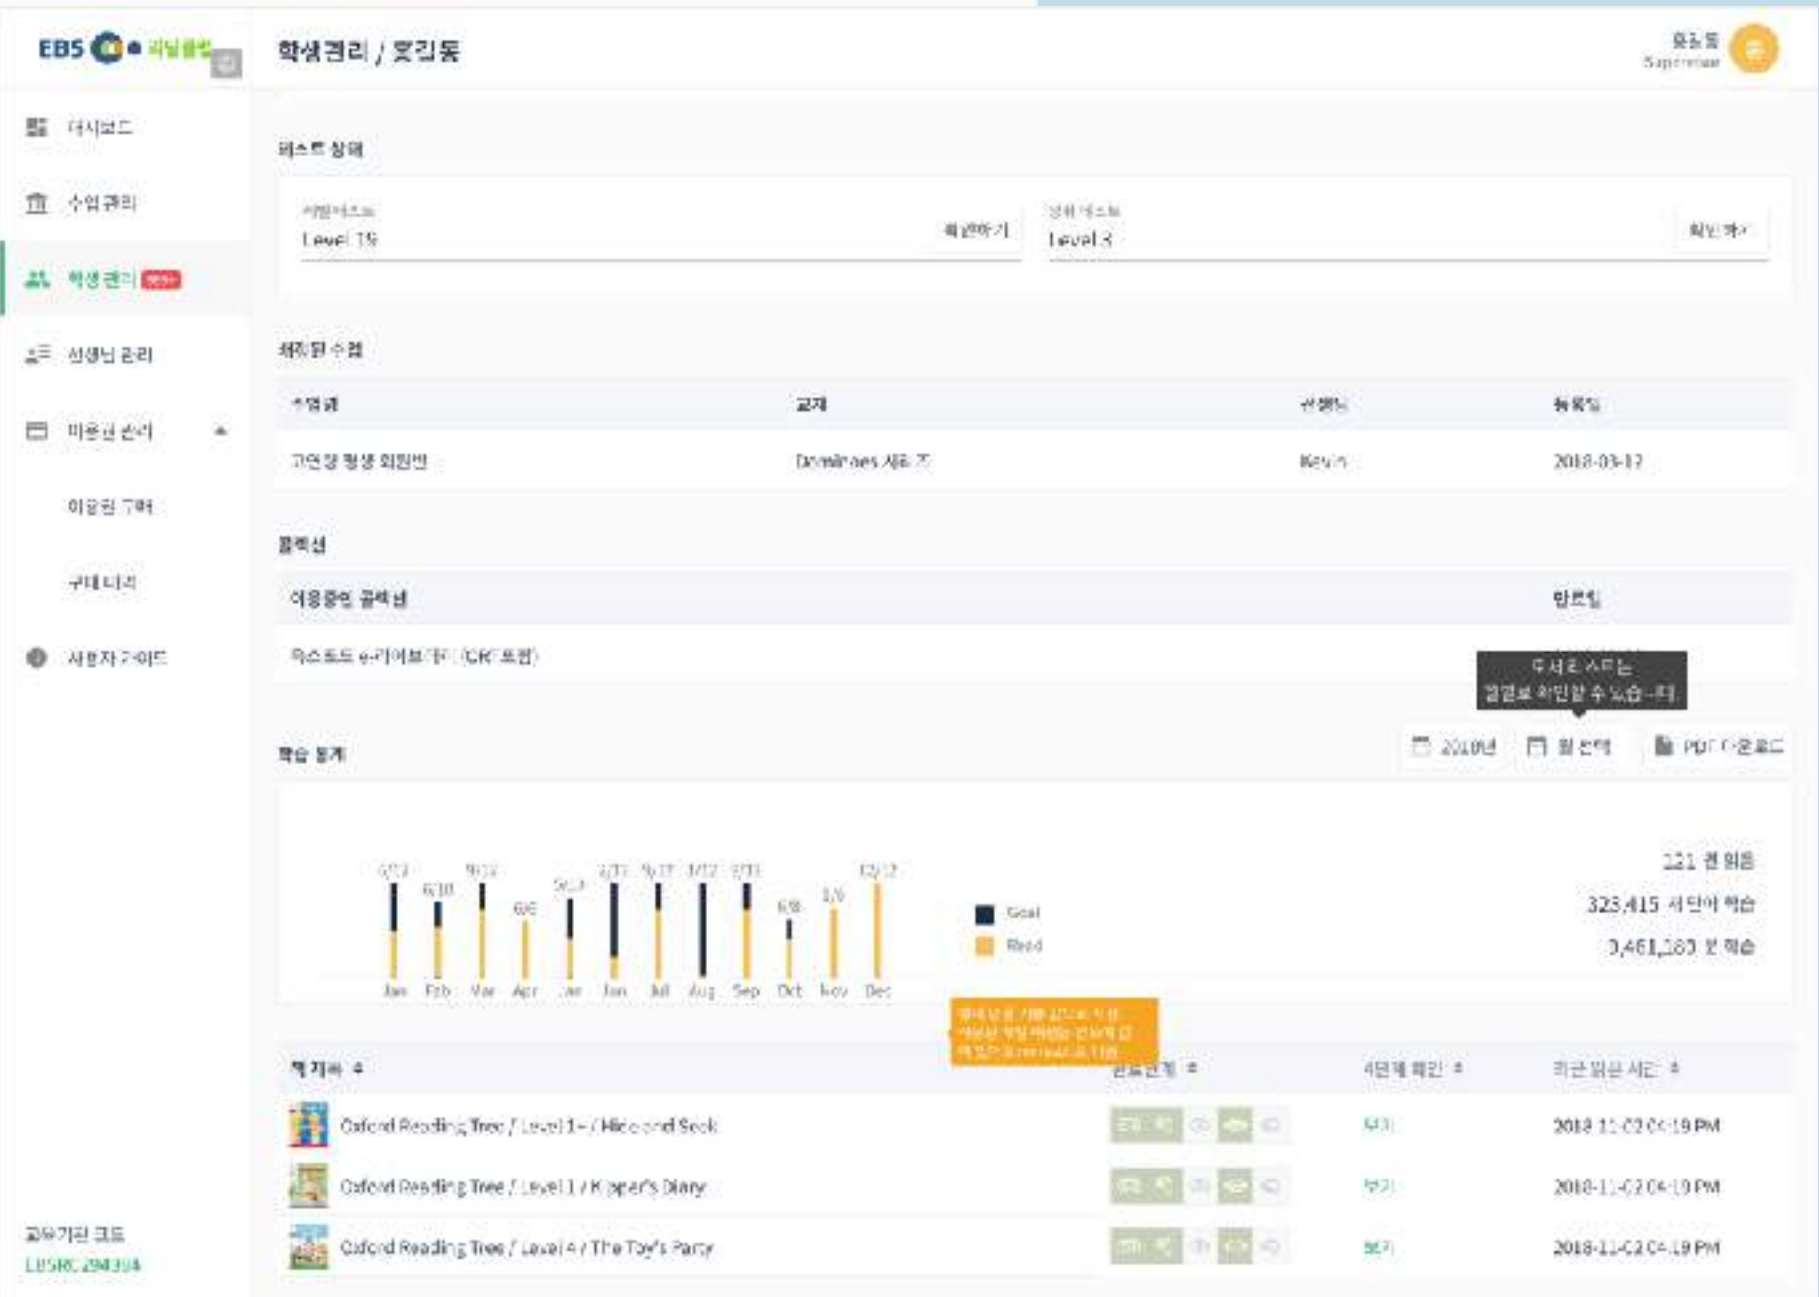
EBS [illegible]

학생관리 / 홍길동

홍길동
Supervisor

대시보드

수업관리

학생관리

선생님 관리

이용권 관리

이용권 구매

구매내역

사용자 가이드

교육기관 코드
EBSRC294394

테스트 상태

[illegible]
Level 1S
확인하기

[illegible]
Level 3
확인하기

배정된 수업

| 수업명 | 교재 | 선생님 | 등록일 |
|---|---|---|---|
| 고연정 형생 회원반 | Dominoes 세트 2 | Kevin | 2018-03-12 |

콜렉션

| 이용중인 콜렉션 | 만료일 |
|---|---|
| 옥스포드 e-라이브러리 (ORT 포함) | |

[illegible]

학습 통계

2018년 월 선택 PDF 다운로드

6/13 6/10 9/12 6/6 5/13 1/11 9/12 1/12 9/11 6/8 5/5 12/12

Jan Feb Mar Apr Jun Jun Jul Aug Sep Oct Nov Dec

Goal
Read

121 권 읽음
323,415 시단어 학습
3,461,183 분 학습

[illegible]

책 제목 | 완료단계 | 4단계 확인 | 최근 읽은 시간

| Oxford Reading Tree / Level 1+ / Hide and Seek | | 보기 | 2018-11-02 04:19 PM |
|---|---|---|---|
| Oxford Reading Tree / Level 1 / Kipper's Diary | | 보기 | 2018-11-02 04:19 PM |
| Oxford Reading Tree / Level 4 / The Toy's Party | | 보기 | 2018-11-02 04:19 PM |